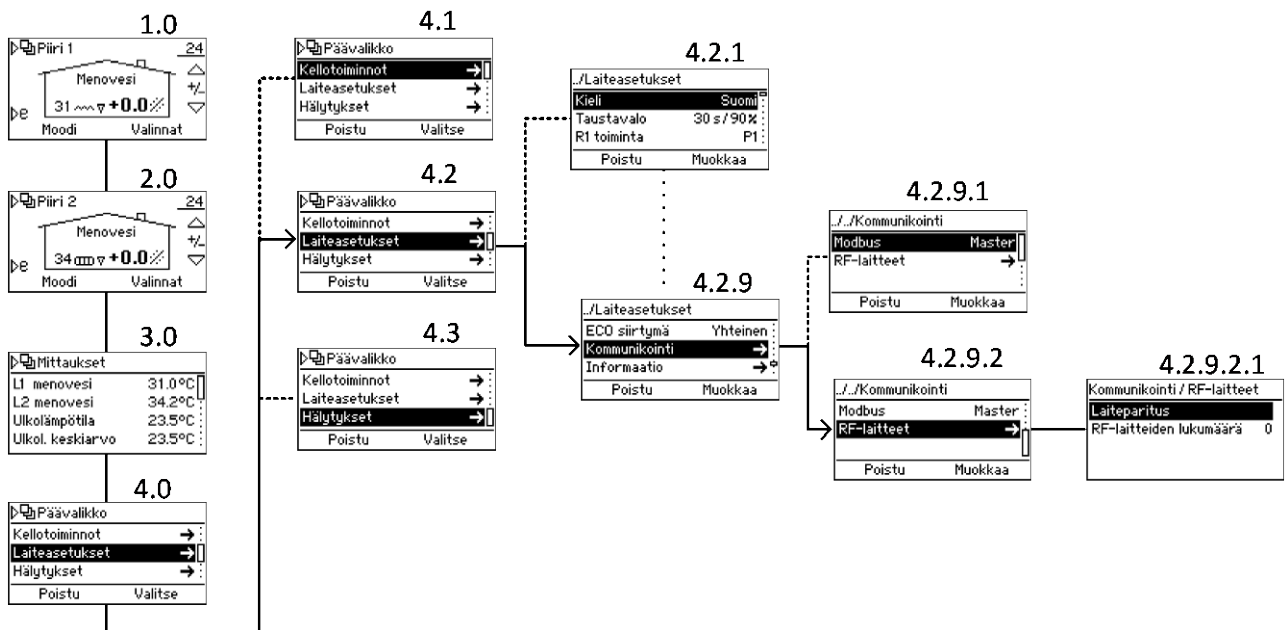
1.0

Piiri 1 24

Menovesi

+/-

31 +0.0

Moodi Valinnat

2.0

Piiri 2 24

Menovesi

+/-

34 +0.0

Moodi Valinnat

3.0

Mittaukset

L1 menovesi 31.0°C

L2 menovesi 34.2°C

Ulkolämpötila 23.5°C

Ulkol. keskiarvo 23.5°C

4.0

Päävalikko

Kellotoiminnot →

Laiteasetukset →

Hälytykset →

Poistu Valitse

4.1

Päävalikko

Kellotoiminnot →

Laiteasetukset →

Hälytykset →

Poistu Valitse

4.2

Päävalikko

Kellotoiminnot →

Laiteasetukset →

Hälytykset →

Poistu Valitse

4.3

Päävalikko

Kellotoiminnot →

Laiteasetukset →

Hälytykset →

Poistu Valitse

4.2.1

../Laiteasetukset

Kieli Suomi

Taustavalo 30 s / 90%

R1 toiminta P1

Poistu Muokkaa

4.2.9

../Laiteasetukset

ECO siirtymä Yhteinen

Kommunikointi →

Informaatio →

Poistu Muokkaa

4.2.9.1

../../Kommunikointi

Modbus Master

RF-laitteet →

Poistu Muokkaa

4.2.9.2

../../Kommunikointi

Modbus Master

RF-laitteet →

Poistu Muokkaa

4.2.9.2.1

Kommunikointi / RF-laitteet

Laiteparitus

RF-laitteiden lukumäärä 0